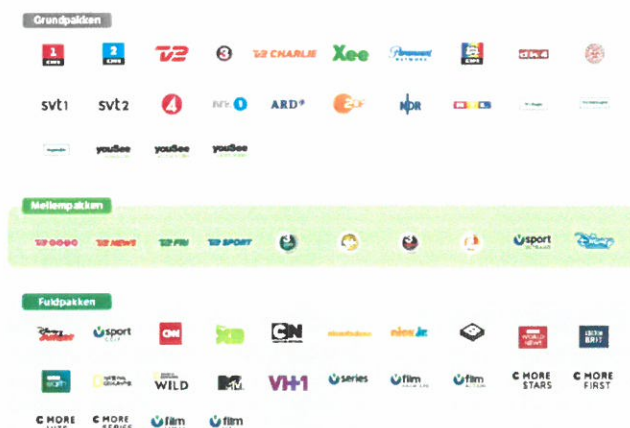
Grundpakken

1 DR1
2 DR2
TV2
3
TV2 CHARLIE
Xee
Paramount Network
dk4

svt1
svt2
4
NRK1
ARD
ZDF
NDR

youSee
youSee
youSee

Mellempakken

TV2 ZULU
TV2 NEWS
TV2 FRI
TV2 SPORT
Vsport

Fuldpakken

Disney Junior
Vsport
CNN
CN
nickelodeon
nick jr.
BBC WORLD NEWS
BBC BRIT
NATIONAL GEOGRAPHIC
WILD
MTV
VH1
Vseries
Vfilm
Vfilm
C MORE STARS
C MORE FIRST
C MORE
C MORE SERIES
Vfilm
Vfilm